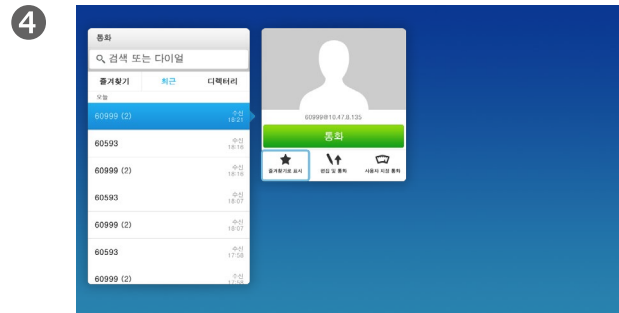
4

통화

검색 또는 다이얼

즐겨찾기 최근 디렉터리

오늘

60999 (2) 수신 18:21

60593 수신 18:18

60999 (2) 수신 18:19

60593 수신 18:07

60999 (2) 수신 18:07

60593 수신 17:58

60999 (2) 수신 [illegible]

60999@10.47.8.135

통화

즐겨찾기로 표시 편집 및 통화 사용자 지정 통화